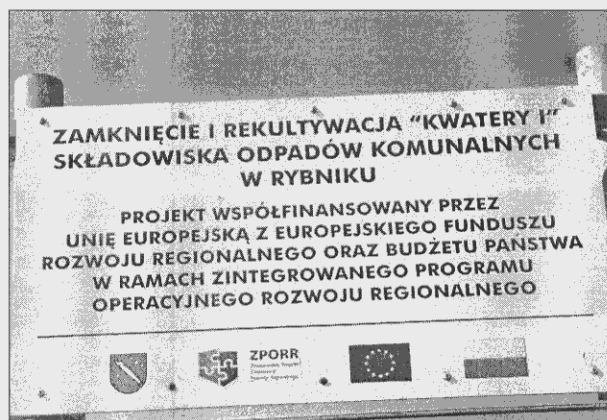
ZAMKNIĘCIE I REKULTYWACJA "KWATERY I" SKŁADOWISKA ODPADÓW KOMUNALNYCH W RYBNIKU

PROJEKT WSPÓŁFINANSOWANY PRZEZ UNIĘ EUROPEJSKĄ Z EUROPEJSKIEGO FUNDUSZU ROZWOJU REGIONALNEGO ORAZ BUDŻETU PAŃSTWA W RAMACH ZINTEGROWANEGO PROGRAMU OPERACYJNEGO ROZWOJU REGIONALNEGO

ZPORR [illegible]